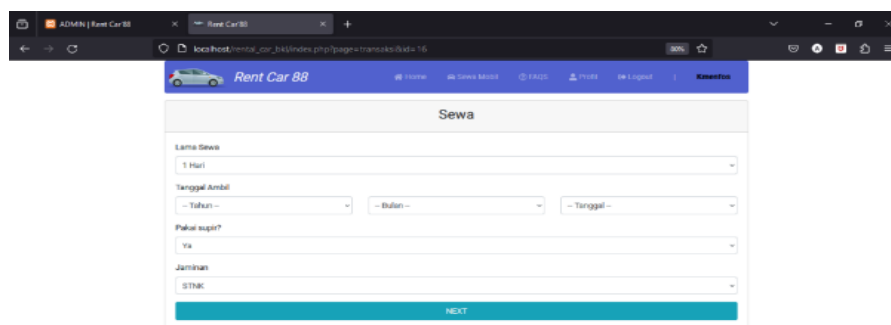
ADMIN | Rent Car 88

Rent Car 88

localhost/rental_car_hkl/index.php?page=transaksi&id=16

80%

Rent Car 88

Home Sewa Mobil FAQS Profil Logout | Kmenfos

Sewa

Lama Sewa

1 Hari

Tanggal Ambil

-- Tahun --

-- Bulan --

-- Tanggal --

Pakai supir?

Ya

Jaminan

STNK

NEXT